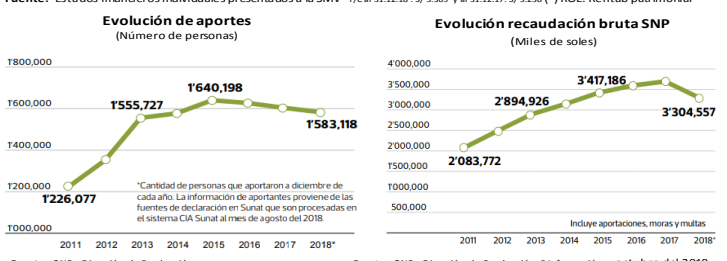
Fuente: Estados financieros individuales presentados a la SMV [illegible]

Evolución de aportes
(Número de personas)

1'800,000
1'600,000
1'400,000
1'200,000
1'000,000

1'226,077
1'555,727
1'640,198
1'583,118

*Cantidad de personas que aportaron a diciembre de cada año. La información de aportantes proviene de las fuentes de declaración en Sunat que son procesadas en el sistema CIA Sunat al mes de agosto del 2018.

2011 2012 2013 2014 2015 2016 2017 2018*

Evolución recaudación bruta SNP
(Miles de soles)

4'000,000
3'500,000
3'000,000
2'500,000
2'000,000
1'500,000
1'000,000
500,000

2'083,772
2'894,926
3'417,186
3'304,557

Incluye aportaciones, moras y multas

2011 2012 2013 2014 2015 2016 2017 2018*